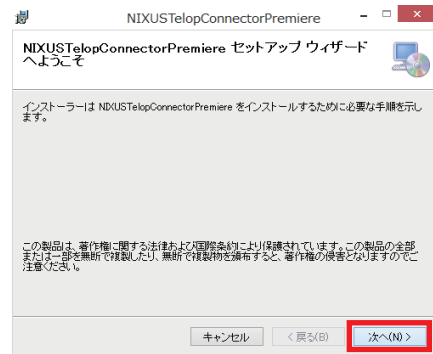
NIXUSTelopConnectorPremiere

NIXUSTelopConnectorPremiere セットアップ ウィザードへようこそ

インストーラーは NIXUSTelopConnectorPremiere をインストールするために必要な手順を示します。

この製品は、著作権に関する法律および国際条約により保護されています。この製品の全部または一部を無断で複製したり、無断で複製物を頒布すると、著作権の侵害となりますのでご注意ください。

キャンセル

< 戻る(B)

次へ(N) >